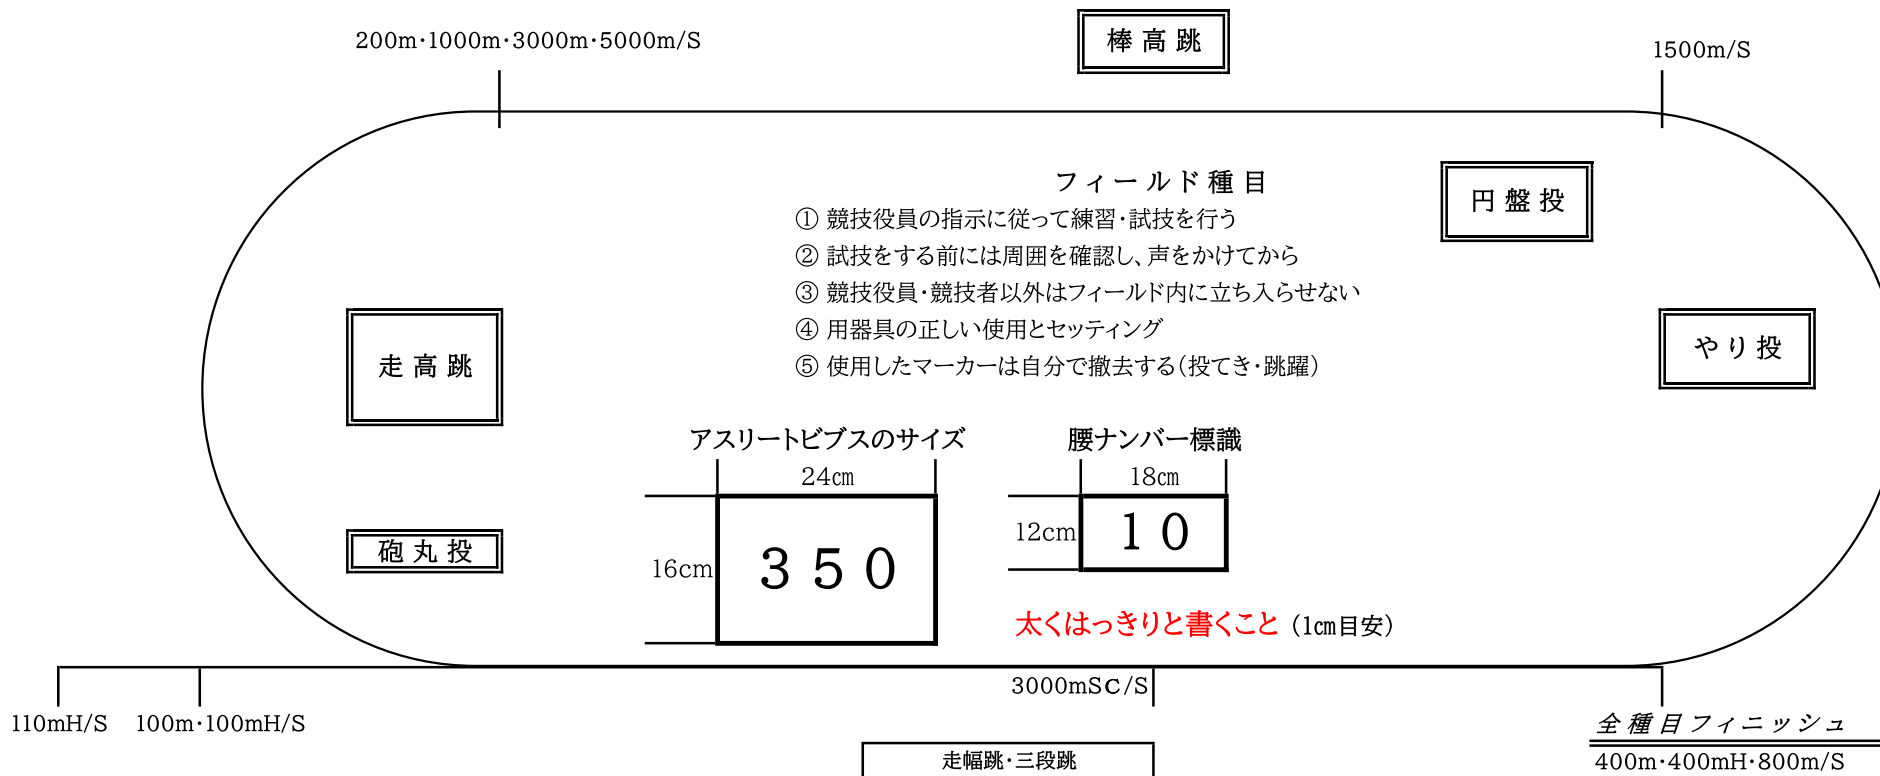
200m·1000m·3000m·5000m/S

棒高跳

1500m/S

フィールド種目
① 競技役員の指示に従って練習·試技を行う
② 試技をする前には周囲を確認し、声をかけてから
③ 競技役員·競技者以外はフィールド内に立ち入らせない
④ 用器具の正しい使用とセッティング
⑤ 使用したマーカーは自分で撤去する（投てき·跳躍）

円盤投

走高跳

やり投

アスリートビブスのサイズ

24cm

16cm

350

腰ナンバー標識

18cm

12cm

10

砲丸投

太くはっきりと書くこと（1cm目安）

110mH/S

100m·100mH/S

3000mSC/S

全種目フィニッシュ

400m·400mH·800m/S

走幅跳·三段跳